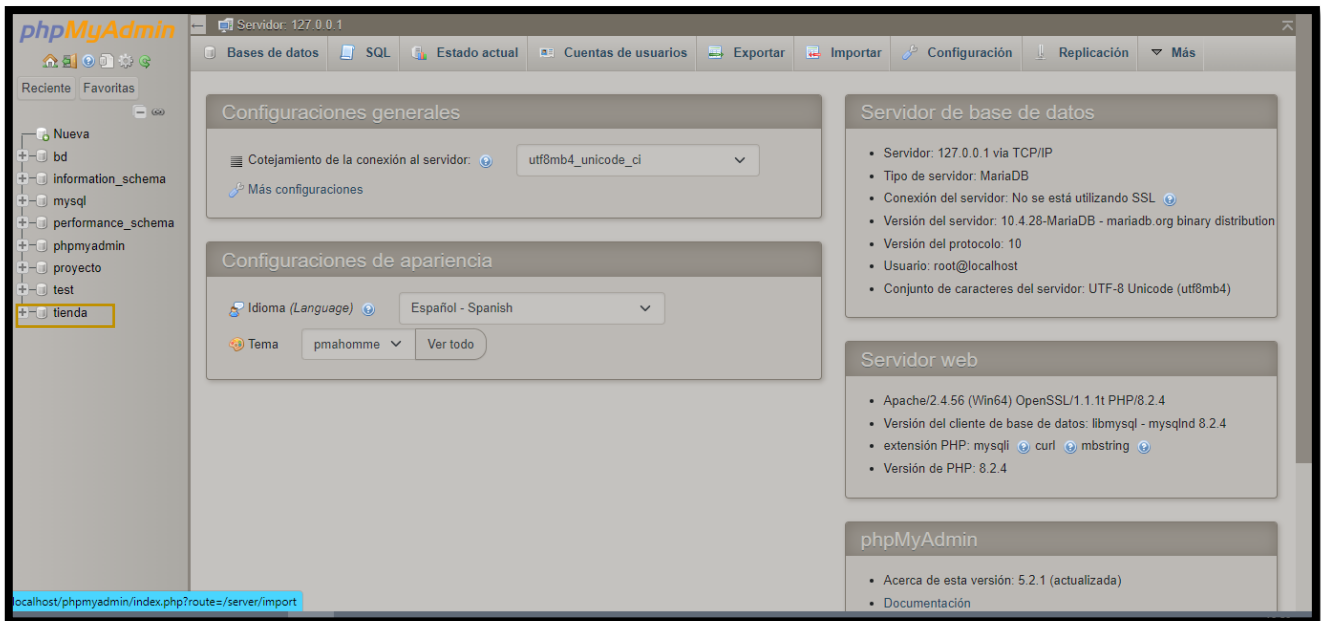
phpMyAdmin

Reciente Favoritas

Nueva
bd
information_schema
mysql
performance_schema
phpmyadmin
proyecto
test
tienda

Servidor: 127.0.0.1

Bases de datos SQL Estado actual Cuentas de usuarios Exportar Importar Configuración Replicación Más

Configuraciones generales

Cotejamiento de la conexión al servidor: utf8mb4_unicode_ci

Más configuraciones

Configuraciones de apariencia

Idioma (Language) Español - Spanish

Tema pmahomme Ver todo

Servidor de base de datos

- Servidor: 127.0.0.1 via TCP/IP
- Tipo de servidor: MariaDB
- Conexión del servidor: No se está utilizando SSL
- Versión del servidor: 10.4.28-MariaDB - mariadb.org binary distribution
- Versión del protocolo: 10
- Usuario: root@localhost
- Conjunto de caracteres del servidor: UTF-8 Unicode (utf8mb4)

Servidor web

- Apache/2.4.56 (Win64) OpenSSL/1.1.1t PHP/8.2.4
- Versión del cliente de base de datos: libmysql - mysqlnd 8.2.4
- extensión PHP: mysqli curl mbstring
- Versión de PHP: 8.2.4

phpMyAdmin

- Acerca de esta versión: 5.2.1 (actualizada)
- Documentación

localhost/phpmyadmin/index.php?route=/server/import